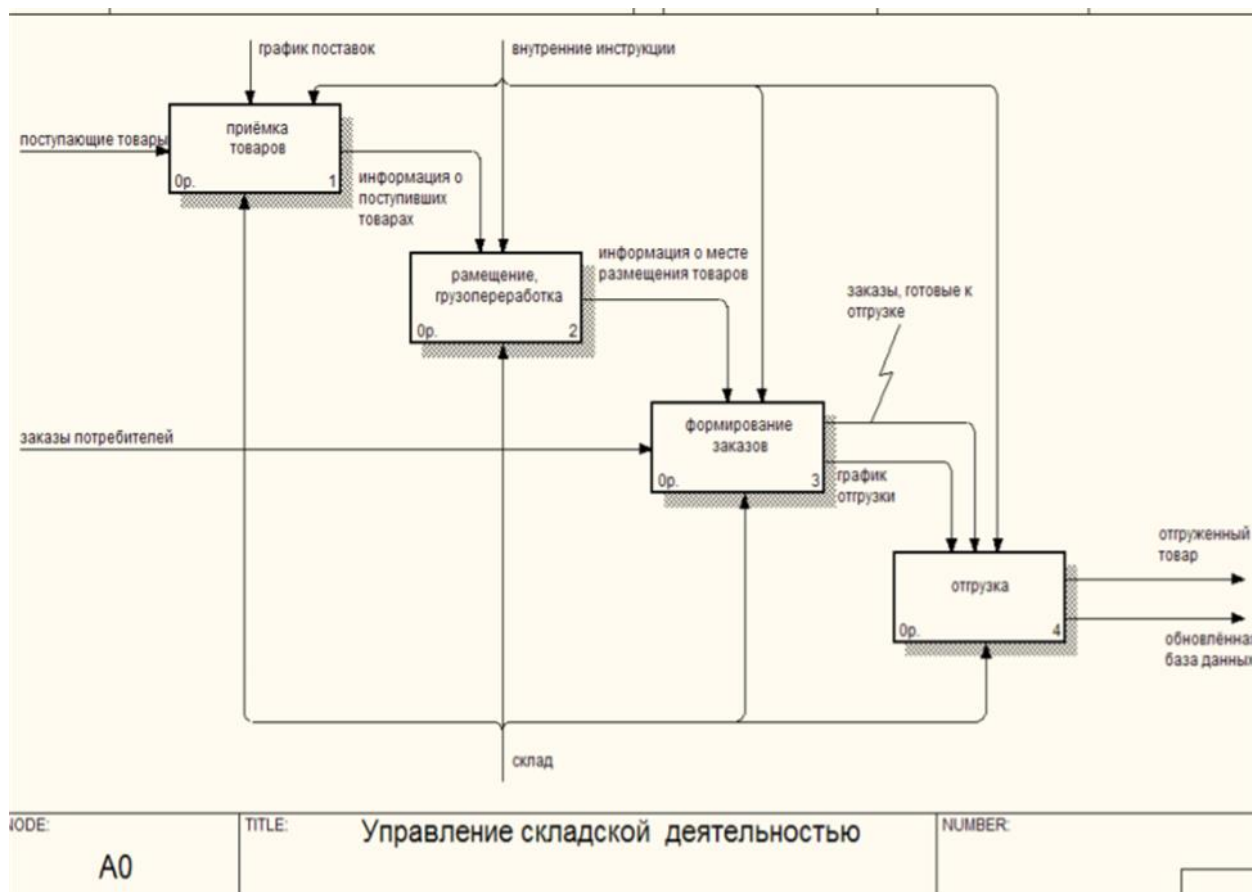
график поставок

внутренние инструкции

поступающие товары

приёмка товаров

0р.

1

информация о поступивших товарах

рамещение, грузопереработка

0р.

2

информация о месте размещения товаров

заказы, готовые к отгрузке

заказы потребителей

формирование заказов

0р.

3

график отгрузки

отгруженный товар

отгрузка

0р.

4

обновлённа база данны

склад

ODE:

A0

TITLE:

Управление складской деятельностью

NUMBER: